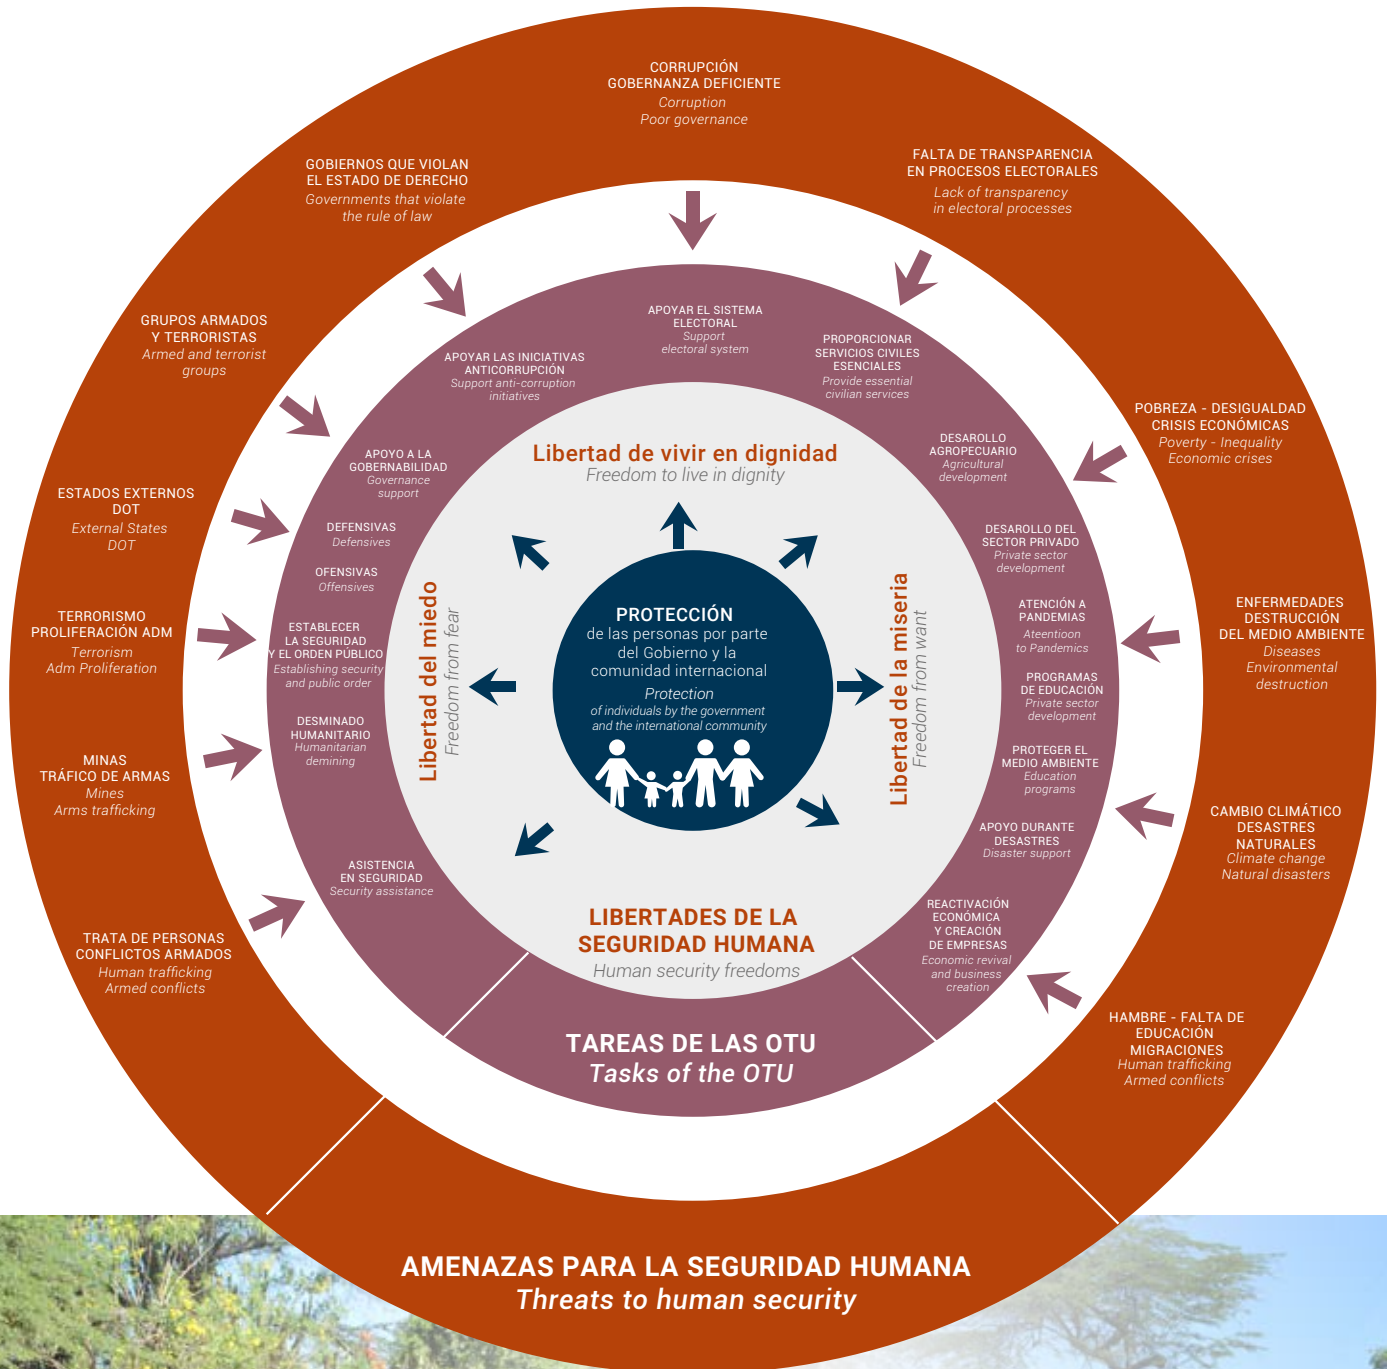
CORRUPCIÓN
GOBERNANZA DEFICIENTE
Corruption
Poor governance

GOBIERNOS QUE VIOLAN
EL ESTADO DE DERECHO
Governments that violate
the rule of law

FALTA DE TRANSPARENCIA
EN PROCESOS ELECTORALES
Lack of transparency
in electoral processes

GRUPOS ARMADOS
Y TERRORISTAS
Armed and terrorist
groups

POBREZA - DESIGUALDAD
CRISIS ECONÓMICAS
Poverty - Inequality
Economic crises

ESTADOS EXTERNOS
DOT
External States
DOT

ENFERMEDADES
DESTRUCCIÓN
DEL MEDIO AMBIENTE
Diseases
Environmental
destruction

TERRORISMO
PROLIFERACIÓN ADM
Terrorism
Adm Proliferation

MINAS
TRÁFICO DE ARMAS
Mines
Arms trafficking

CAMBIO CLIMÁTICO
DESASTRES
NATURALES
Climate change
Natural disasters

TRATA DE PERSONAS
CONFLICTOS ARMADOS
Human trafficking
Armed conflicts

HAMBRE - FALTA DE
EDUCACIÓN
MIGRACIONES
Human trafficking
Armed conflicts

APOYAR EL SISTEMA
ELECTORAL
Support
electoral system

APOYAR LAS INICIATIVAS
ANTICORRUPCIÓN
Support anti-corruption
initiatives

PROPORCIONAR
SERVICIOS CIVILES
ESENCIALES
Provide essential
civilian services

APOYO A LA
GOBERNABILIDAD
Governance
support

DESAROLLO
AGROPECUARIO
Agricultural
development

DEFENSIVAS
Defensives

OFENSIVAS
Offensives

DESAROLLO DEL
SECTOR PRIVADO
Private sector
development

ESTABLECER
LA SEGURIDAD
Y EL ORDEN PÚBLICO
Establishing security
and public order

ATENCIÓN A
PANDEMIAS
Ateentioon
to Pandemics

PROGRAMAS
DE EDUCACIÓN
Private sector
development

DESMINADO
HUMANITARIO
Humanitarian
demining

PROTEGER EL
MEDIO AMBIENTE
Education
programs

APOYO DURANTE
DESASTRES
Disaster support

ASISTENCIA
EN SEGURIDAD
Security assistance

REACTIVACIÓN
ECONÓMICA
Y CREACIÓN
DE EMPRESAS
Economic revival
and business
creation

Libertad de vivir en dignidad
Freedom to live in dignity

Libertad del miedo
Freedom from fear

Libertad de la miseria
Freedom from want

PROTECCIÓN
de las personas por parte
del Gobierno y la
comunidad internacional
Protection
of individuals by the government
and the international community

LIBERTADES DE LA
SEGURIDAD HUMANA
Human security freedoms

TAREAS DE LAS OTU
Tasks of the OTU

AMENAZAS PARA LA SEGURIDAD HUMANA
Threats to human security